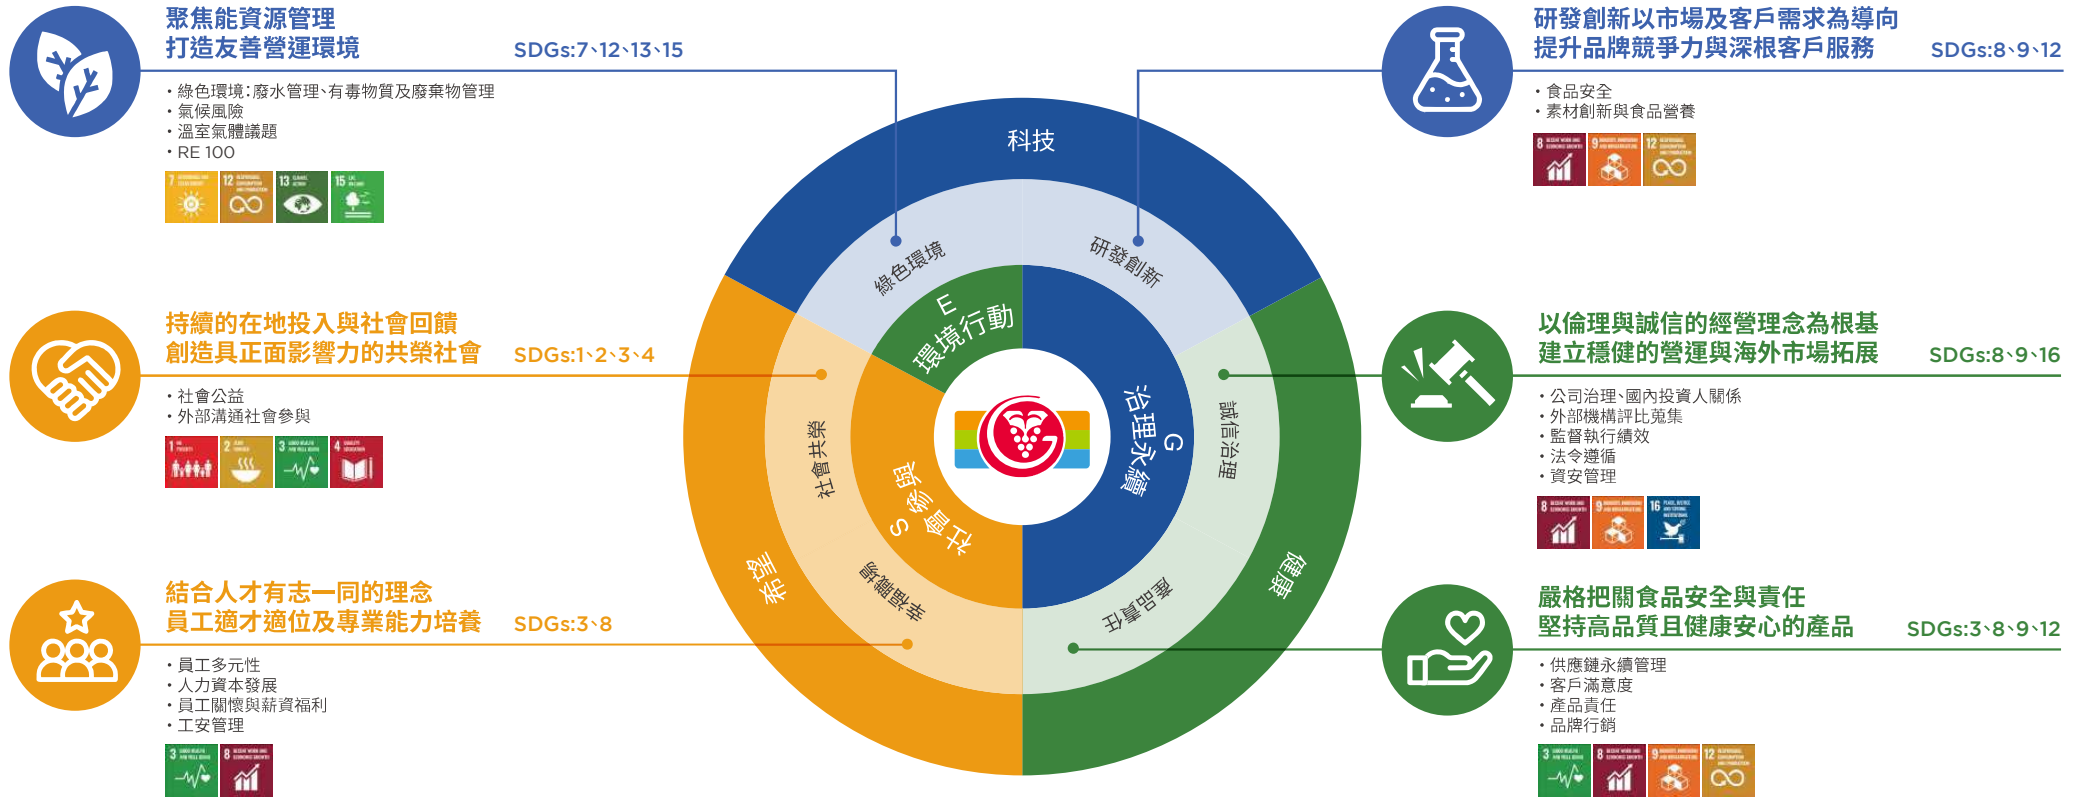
聚焦能資源管理
打造友善營運環境 SDGs:7、12、13、15

・綠色環境:廢水管理、有毒物質及廢棄物管理
・氣候風險
・溫室氣體議題
・RE 100

研發創新以市場及客戶需求為導向
提升品牌競爭力與深根客戶服務 SDGs:8、9、12

・食品安全
・素材創新與食品營養

持續的在地投入與社會回饋
創造具正面影響力的共榮社會 SDGs:1、2、3、4

・社會公益
・外部溝通社會參與

以倫理與誠信的經營理念為根基
建立穩健的營運與海外市場拓展 SDGs:8、9、16

・公司治理、國內投資人關係
・外部機構評比蒐集
・監督執行績效
・法令遵循
・資安管理

結合人才有志一同的理念
員工適才適位及專業能力培養 SDGs:3、8

・員工多元性
・人力資本發展
・員工關懷與薪資福利
・工安管理

嚴格把關食品安全與責任
堅持高品質且健康安心的產品 SDGs:3、8、9、12

・供應鏈永續管理
・客戶滿意度
・產品責任
・品牌行銷

科技
綠色環境
研發創新
E 環境行動
G 治理永續
誠信治理
社會共榮
S 社會參與
幸福職場
產品責任
幸福
健康